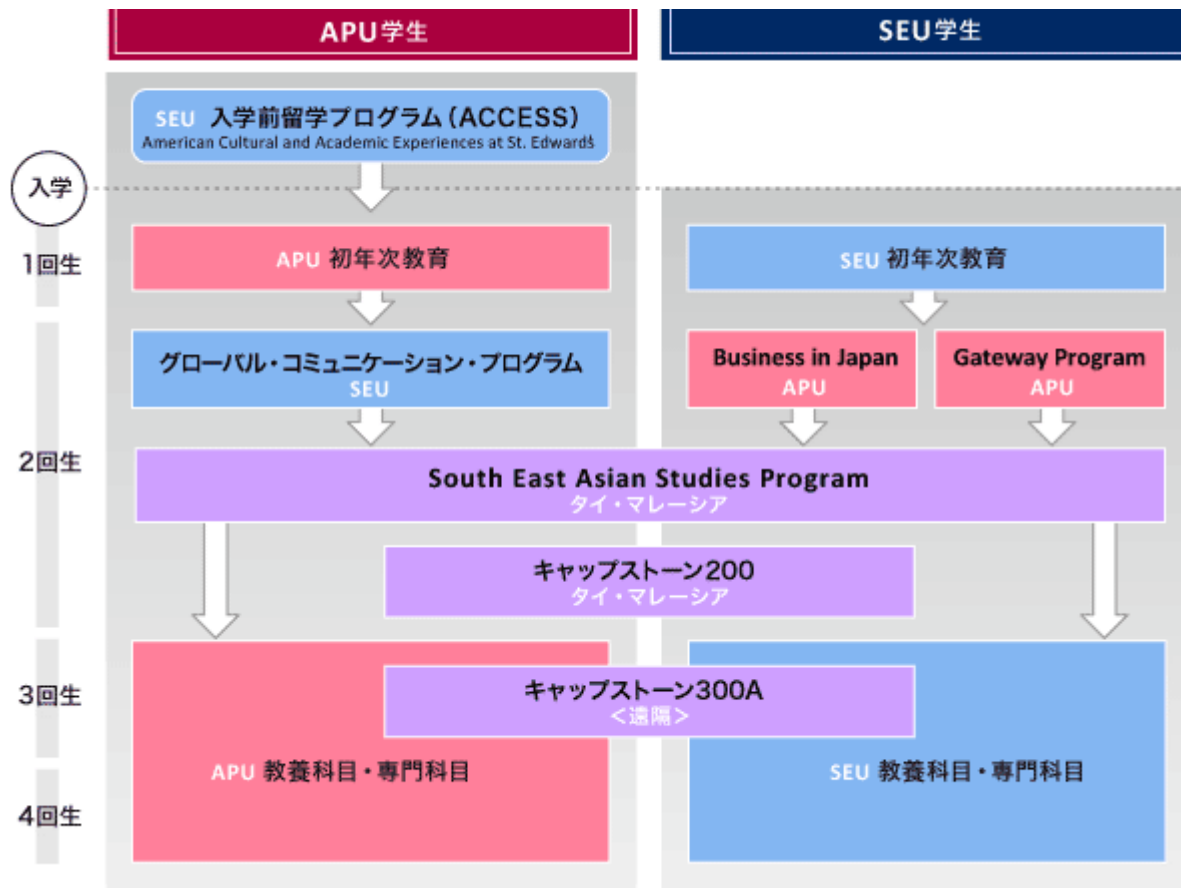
APU学生

SEU学生

SEU 入学前留学プログラム（ACCESS）
American Cultural and Academic Experiences at St. Edward's

入学

1回生

APU 初年次教育

SEU 初年次教育

グローバル・コミュニケーション・プログラム
SEU

Business in Japan
APU

Gateway Program
APU

2回生

South East Asian Studies Program
タイ・マレーシア

キャップストーン200
タイ・マレーシア

3回生

キャップストーン300A
＜遠隔＞

APU 教養科目・専門科目

SEU 教養科目・専門科目

4回生